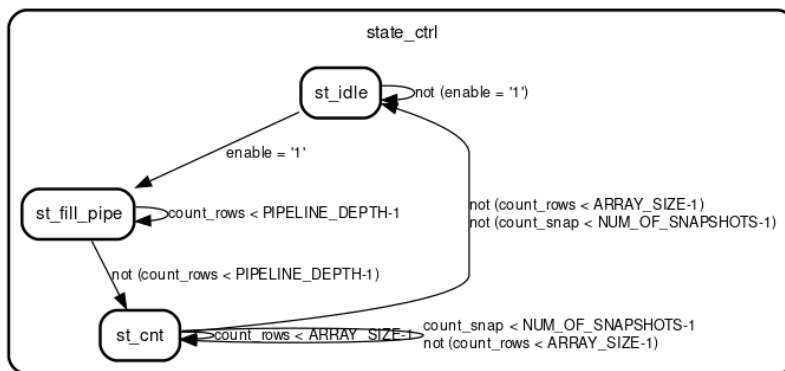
state_ctrl

st_idle

not (enable = '1')

enable = '1'

st_fill_pipe

count_rows < PIPELINE_DEPTH-1

not (count_rows < ARRAY_SIZE-1)
not (count_snap < NUM_OF_SNAPSHOTS-1)

not (count_rows < PIPELINE_DEPTH-1)

st_cnt

count_rows < ARRAY_SIZE-1

count_snap < NUM_OF_SNAPSHOTS-1
not (count_rows < ARRAY_SIZE-1)